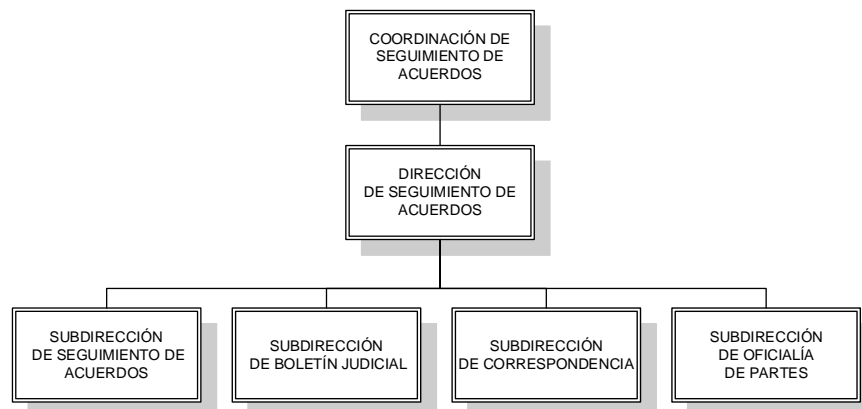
COORDINACIÓN DE SEGUIMIENTO DE ACUERDOS

DIRECCIÓN DE SEGUIMIENTO DE ACUERDOS

SUBDIRECCIÓN DE SEGUIMIENTO DE ACUERDOS

SUBDIRECCIÓN DE BOLETÍN JUDICIAL

SUBDIRECCIÓN DE CORRESPONDENCIA

SUBDIRECCIÓN DE OFICIALÍA DE PARTES